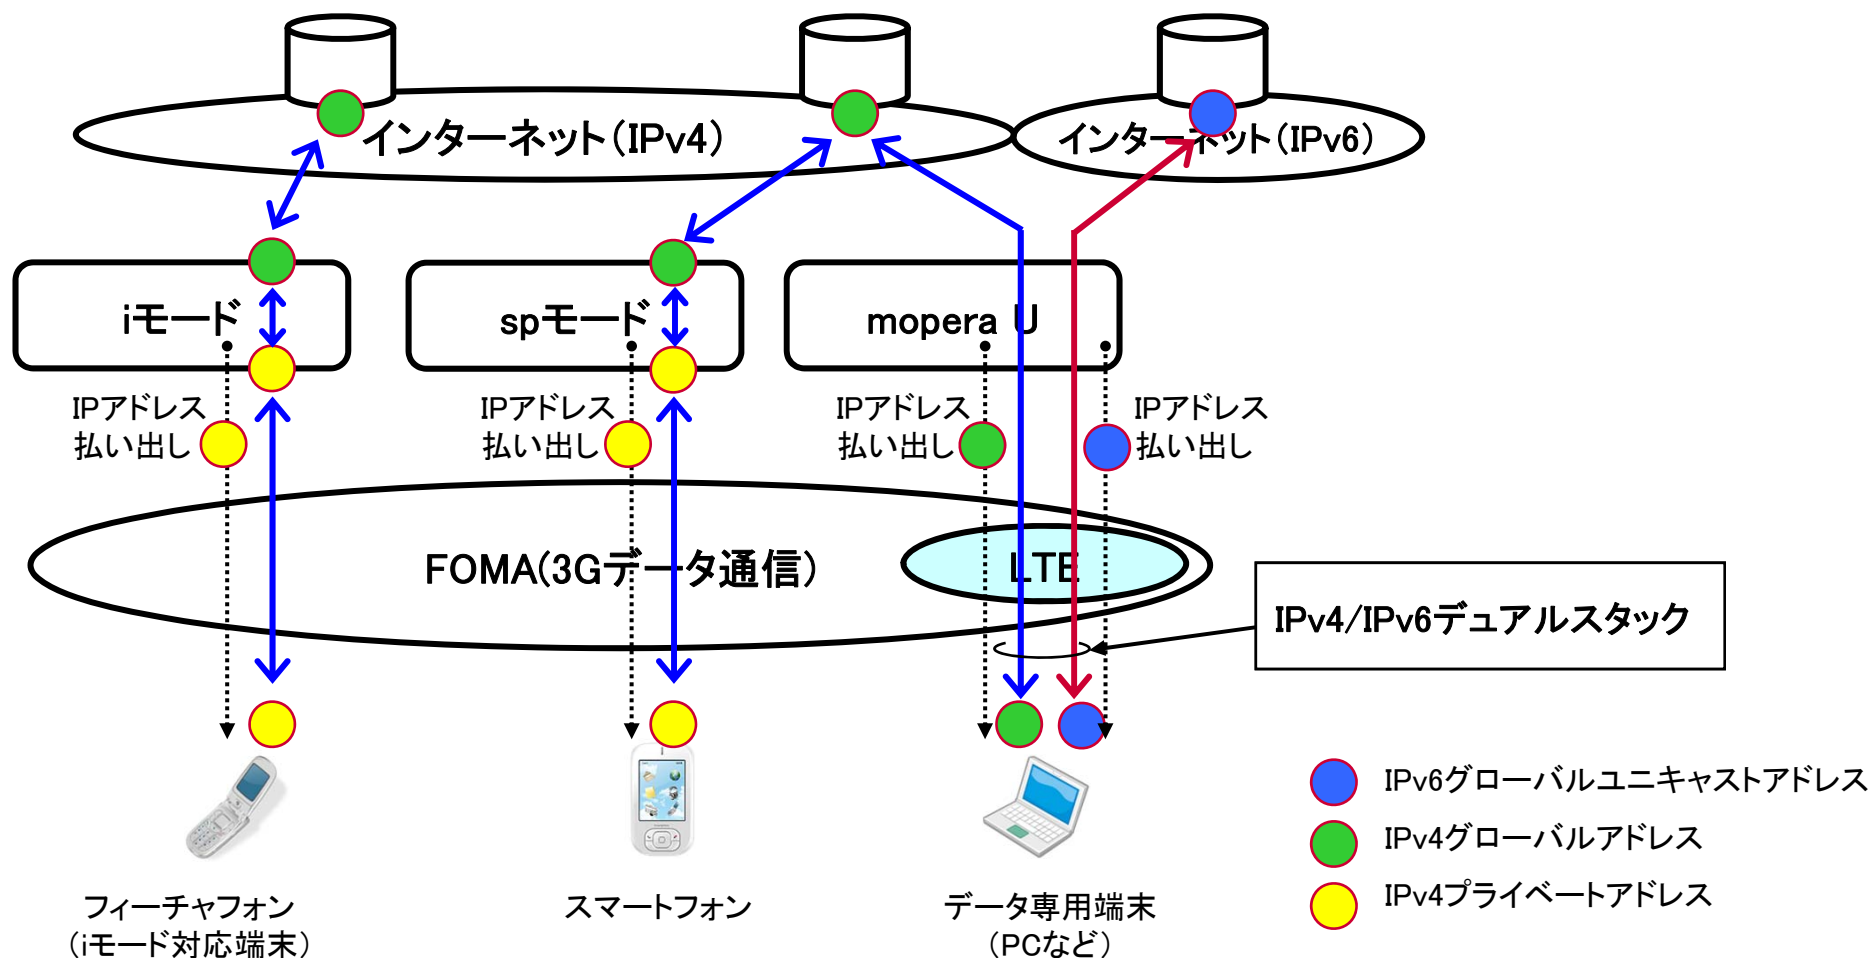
インターネット(IPv4)

インターネット(IPv6)

iモード

spモード

mopera U

IPアドレス
払い出し

IPアドレス
払い出し

IPアドレス
払い出し

IPアドレス
払い出し

FOMA(3Gデータ通信)

LTE

IPv4/IPv6デュアルスタック

フィーチャフォン
(iモード対応端末)

スマートフォン

データ専用端末
(PCなど)

IPv6グローバルユニキャストアドレス

IPv4グローバルアドレス

IPv4プライベートアドレス